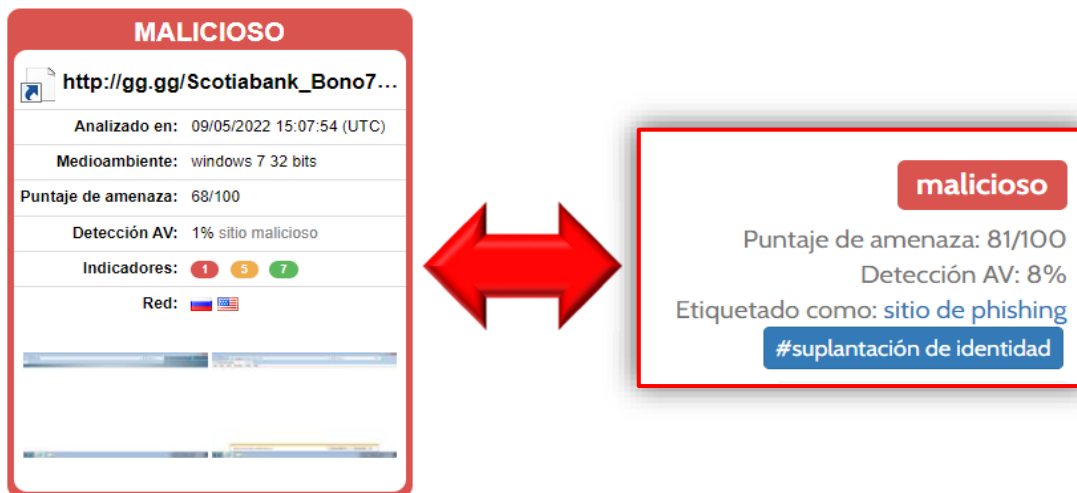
MALICIOSO

http://gg.gg/Scotiabank_Bono7...

| Analizado en: | 09/05/2022 15:07:54 (UTC) |
|---|---|
| Medioambiente: | windows 7 32 bits |
| Puntaje de amenaza: | 68/100 |
| Detección AV: | 1% sitio malicioso |
| Indicadores: | 1 5 7 |
| Red: | |

malicioso

Puntaje de amenaza: 81/100

Detección AV: 8%

Etiquetado como: sitio de phishing

#suplantación de identidad